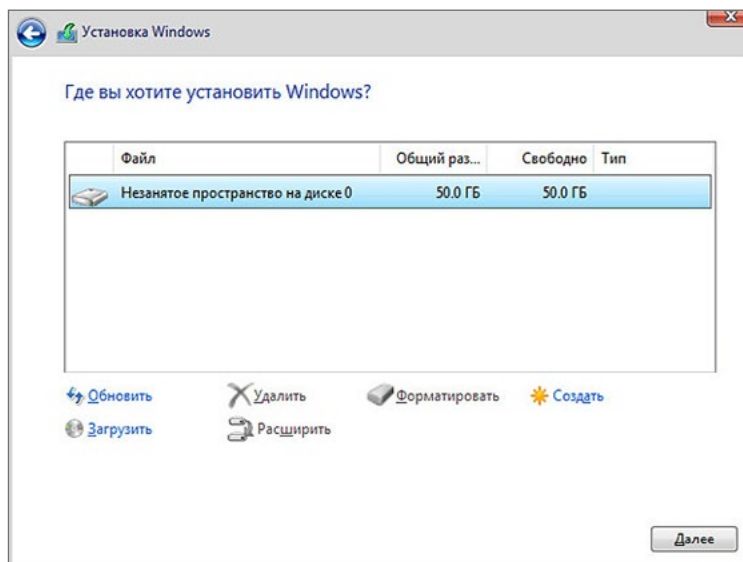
Установка Windows

Где вы хотите установить Windows?

| Файл | Общий раз... | Свободно | Тип |
|---|---|---|---|
| Незанятое пространство на диске 0 | 50.0 ГБ | 50.0 ГБ | |

Обновить
Удалить
Форматировать
Создать
Загрузить
Расширить

Далее